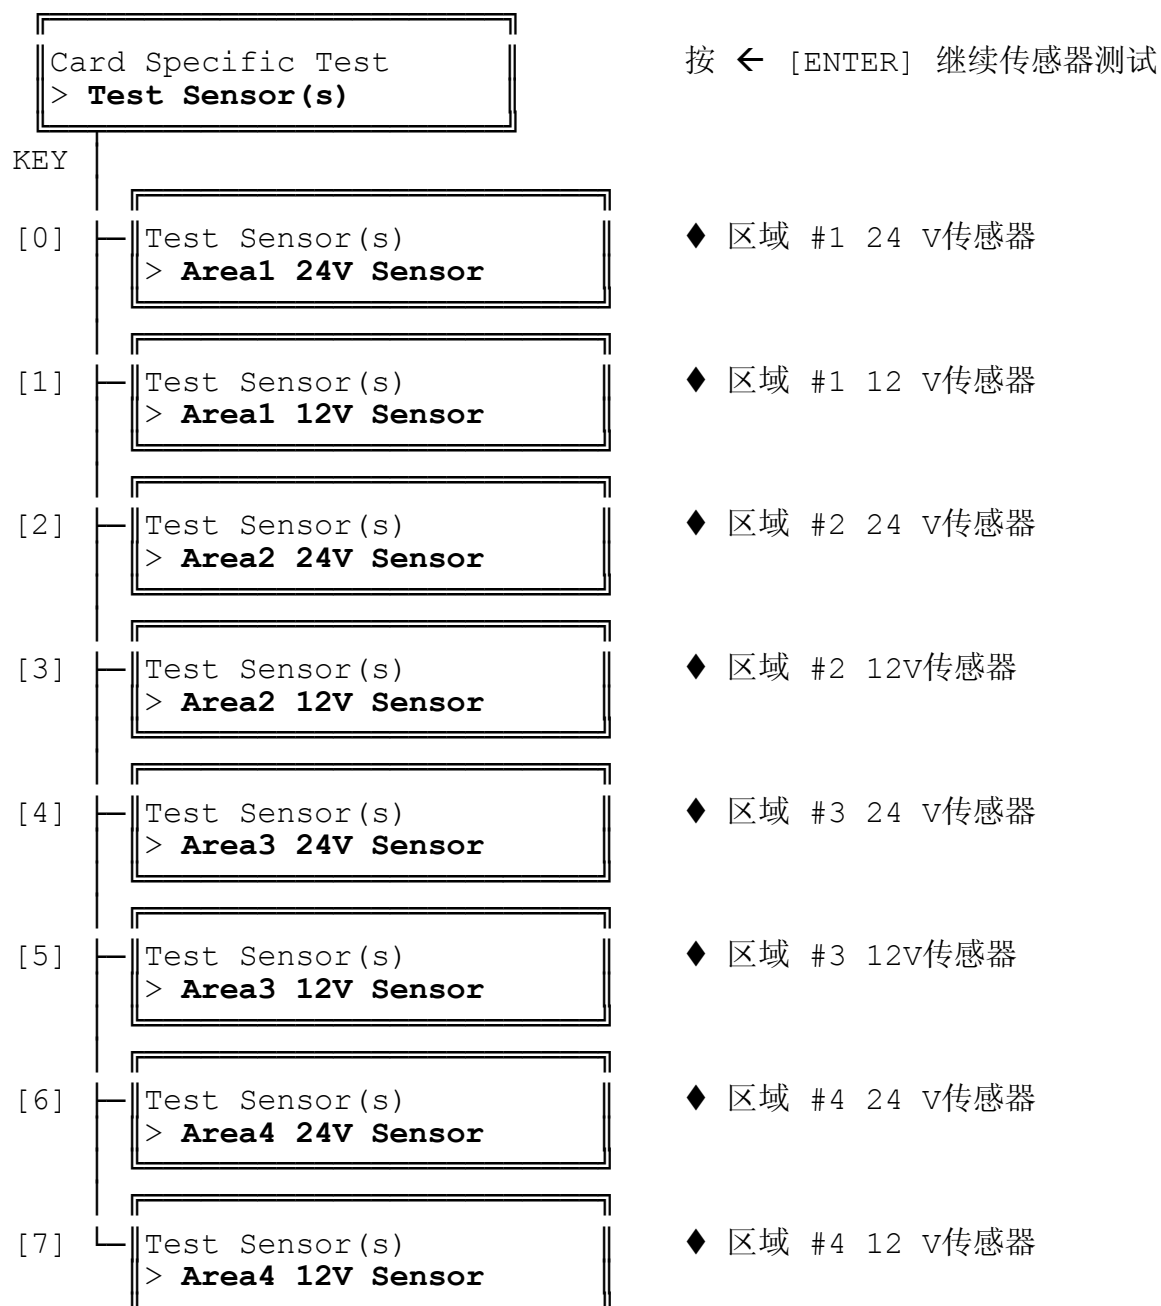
Card Specific Test
> **Test Sensor(s)**

按 ← [ENTER] 继续传感器测试

KEY

[0] Test Sensor(s)
> **Area1 24V Sensor**

♦ 区域 #1 24 V传感器

[1] Test Sensor(s)
> **Area1 12V Sensor**

♦ 区域 #1 12 V传感器

[2] Test Sensor(s)
> **Area2 24V Sensor**

♦ 区域 #2 24 V传感器

[3] Test Sensor(s)
> **Area2 12V Sensor**

♦ 区域 #2 12V传感器

[4] Test Sensor(s)
> **Area3 24V Sensor**

♦ 区域 #3 24 V传感器

[5] Test Sensor(s)
> **Area3 12V Sensor**

♦ 区域 #3 12V传感器

[6] Test Sensor(s)
> **Area4 24V Sensor**

♦ 区域 #4 24 V传感器

[7] Test Sensor(s)
> **Area4 12V Sensor**

♦ 区域 #4 12 V传感器